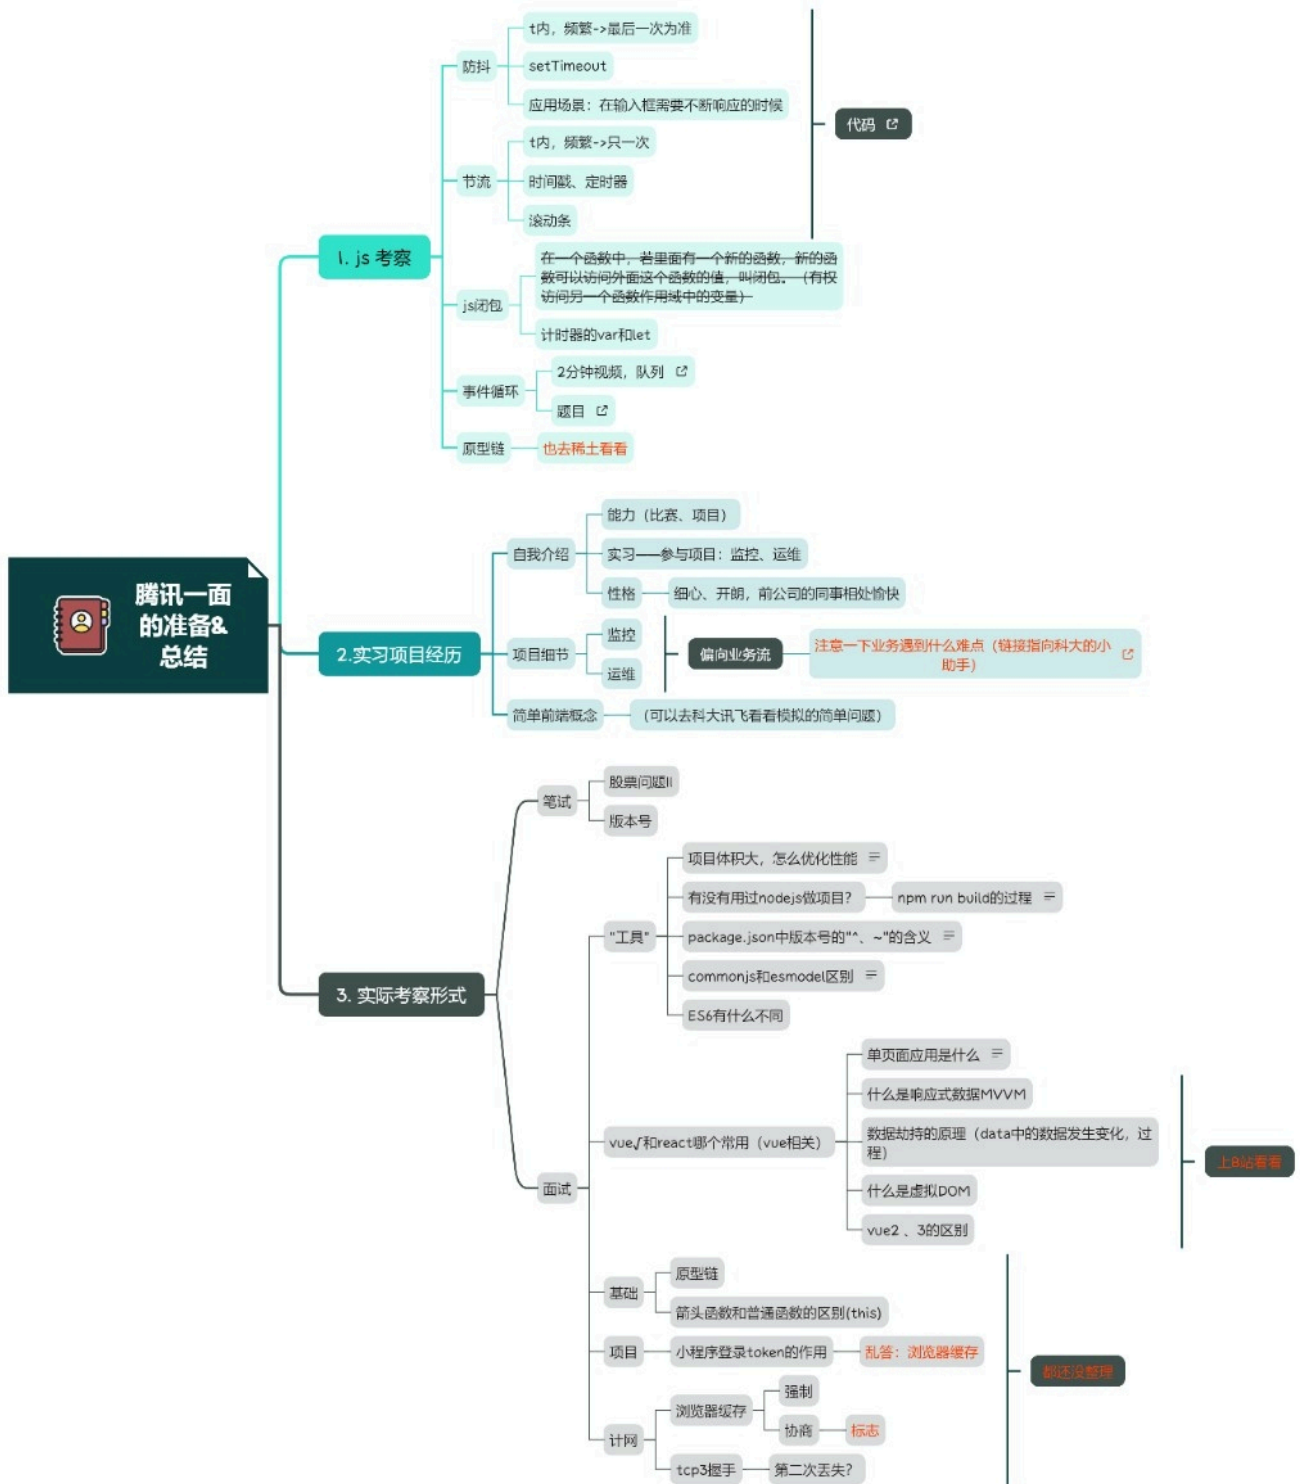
腾讯一面的准备&总结

1. js 考察

防抖
t内，频繁->最后一次为准
setTimeout
应用场景：在输入框需要不断响应的时候

节流
t内，频繁->只一次
时间戳、定时器
滚动条

代码

js闭包
在一个函数中，若里面有一个新的函数，新的函数可以访问外面这个函数的值，叫闭包。（有权访问另一个函数作用域中的变量）
计时器的var和let

事件循环
2分钟视频，队列
题目

原型链
也去稀土看看

2.实习项目经历

自我介绍
能力（比赛、项目）
实习——参与项目：监控、运维
性格
细心、开朗，前公司的同事相处愉快

项目细节
监控
运维
偏向业务流
注意一下业务遇到什么难点（链接指向科大的小助手）

简单前端概念
（可以去科大讯飞看看模拟的简单问题）

3. 实际考察形式

笔试
股票问题II
版本号

面试

"工具"
项目体积大，怎么优化性能
有没有用过nodejs做项目？
npm run build的过程
package.json中版本号的"^、~"的含义
commonjs和esmodel区别
ES6有什么不同

vue√和react哪个常用（vue相关）
单页面应用是什么
什么是响应式数据MVVM
数据劫持的原理（data中的数据发生变化，过程）
什么是虚拟DOM
vue2 、3的区别
上B站看看

基础
原型链
箭头函数和普通函数的区别(this)

项目
小程序登录token的作用
乱答：浏览器缓存

计网
浏览器缓存
强制
协商
标志
tcp3握手
第二次丢失?

都还没整理